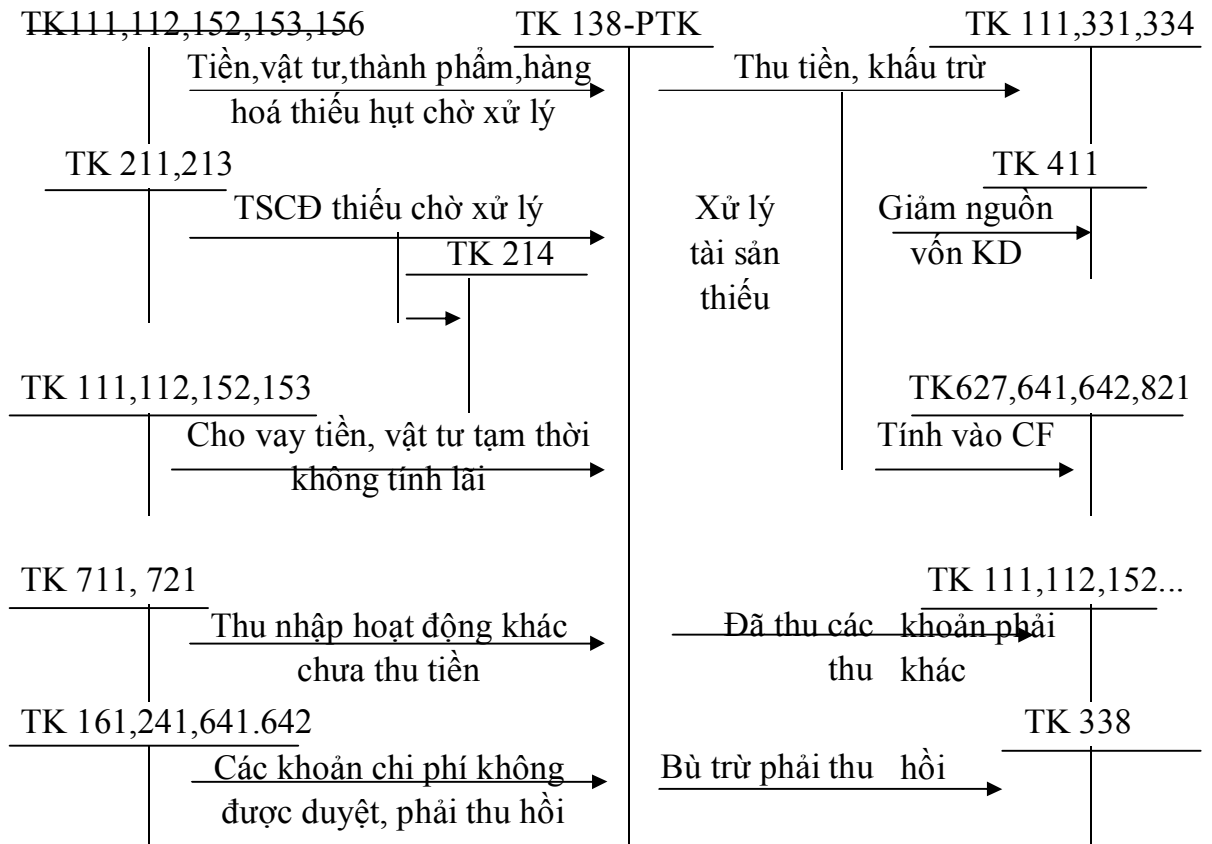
TK111,112,152,153,156

TK 138-PTK

TK 111,331,334

Tiền,vật tư,thành phẩm,hàng hoá thiếu hụt chờ xử lý

Thu tiền, khấu trừ

TK 211,213

TK 411

TSCĐ thiếu chờ xử lý

Xử lý tài sản thiếu

Giảm nguồn vốn KD

TK 214

TK 111,112,152,153

TK627,641,642,821

Cho vay tiền, vật tư tạm thời không tính lãi

Tính vào CF

TK 711, 721

TK 111,112,152...

Thu nhập hoạt động khác chưa thu tiền

Đã thu các khoản phải thu khác

TK 161,241,641.642

TK 338

Các khoản chi phí không được duyệt, phải thu hồi

Bù trừ phải thu hồi